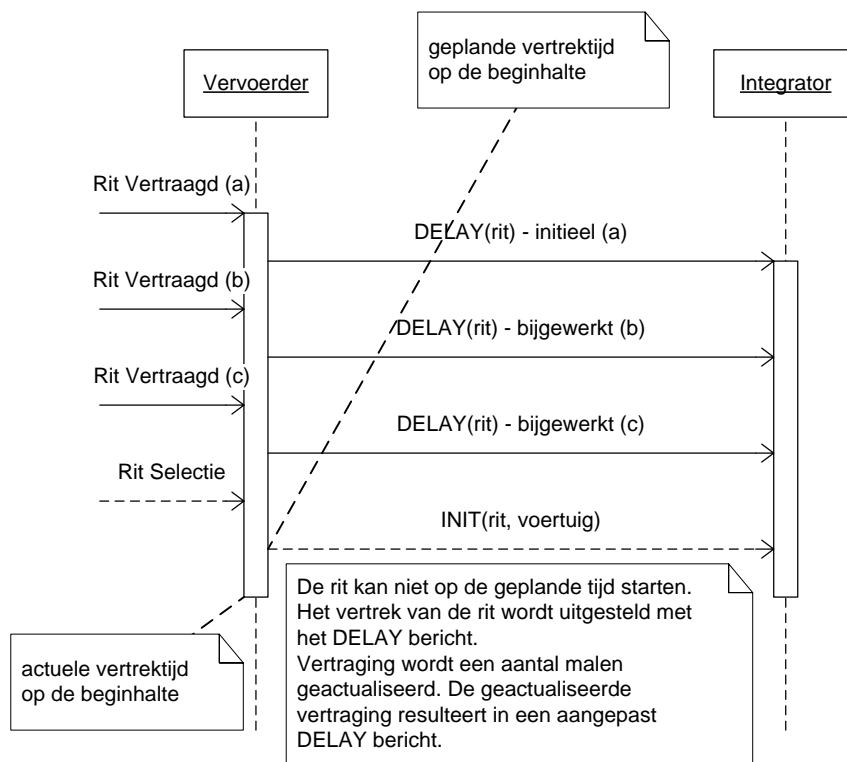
geplande vertrektijd op de beginhalte

Vervoerder

Integrator

Rit Vertraagd (a)

DELAY(rit) - initieel (a)

Rit Vertraagd (b)

DELAY(rit) - bijgewerkt (b)

Rit Vertraagd (c)

DELAY(rit) - bijgewerkt (c)

Rit Selectie

INIT(rit, voertuig)

De rit kan niet op de geplande tijd starten. Het vertrek van de rit wordt uitgesteld met het DELAY bericht.
Vertraging wordt een aantal malen geactualiseerd. De geactualiseerde vertraging resulteert in een aangepast DELAY bericht.

actuele vertrektijd op de beginhalte